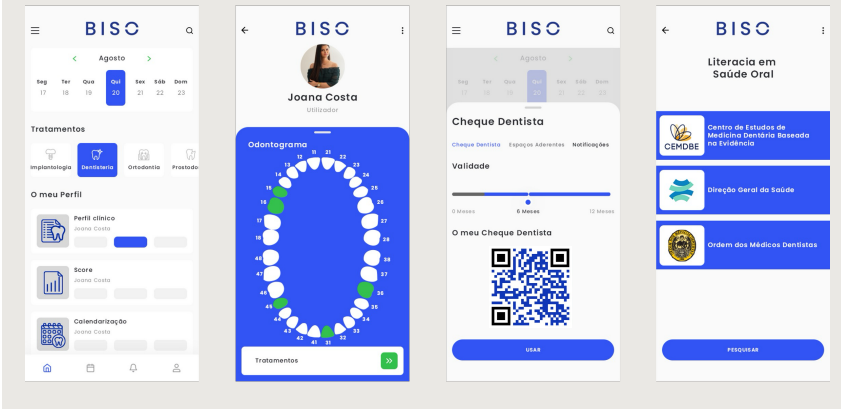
BISO

Agosto

| Seg | Ter | Qua | Qui | Sex | Sáb | Dom |
|---|---|---|---|---|---|---|
| 17 | 18 | 19 | 20 | 21 | 22 | 23 |

Tratamentos

Implantologia
Dentisteria
Ortodontia
Prostodo

O meu Perfil

Perfil clínico
Joana Costa

Score
Joana Costa

Calendarização
Joana Costa

BISO

Joana Costa
Utilizador

Odontograma

11 21 12 22 13 23 14 24 15 25 16 26 17 27 18 28 48 38 47 37 46 36 45 35 44 34 43 33 42 32 41 31

Tratamentos

BISO

Agosto

| Seg | Ter | Qua | Qui | Sex | Sáb | Dom |
|---|---|---|---|---|---|---|
| 17 | 18 | 19 | 20 | 21 | 22 | 23 |

Cheque Dentista

Cheque Dentista   Espaços Aderentes   Notificações

Validade

0 Meses   6 Meses   12 Meses

O meu Cheque Dentista

USAR

BISO

Literacia em Saúde Oral

CEMDBE
Centro de Estudos de Medicina Dentária Baseada na Evidência

Direção Geral da Saúde

Ordem dos Médicos Dentistas

PESQUISAR